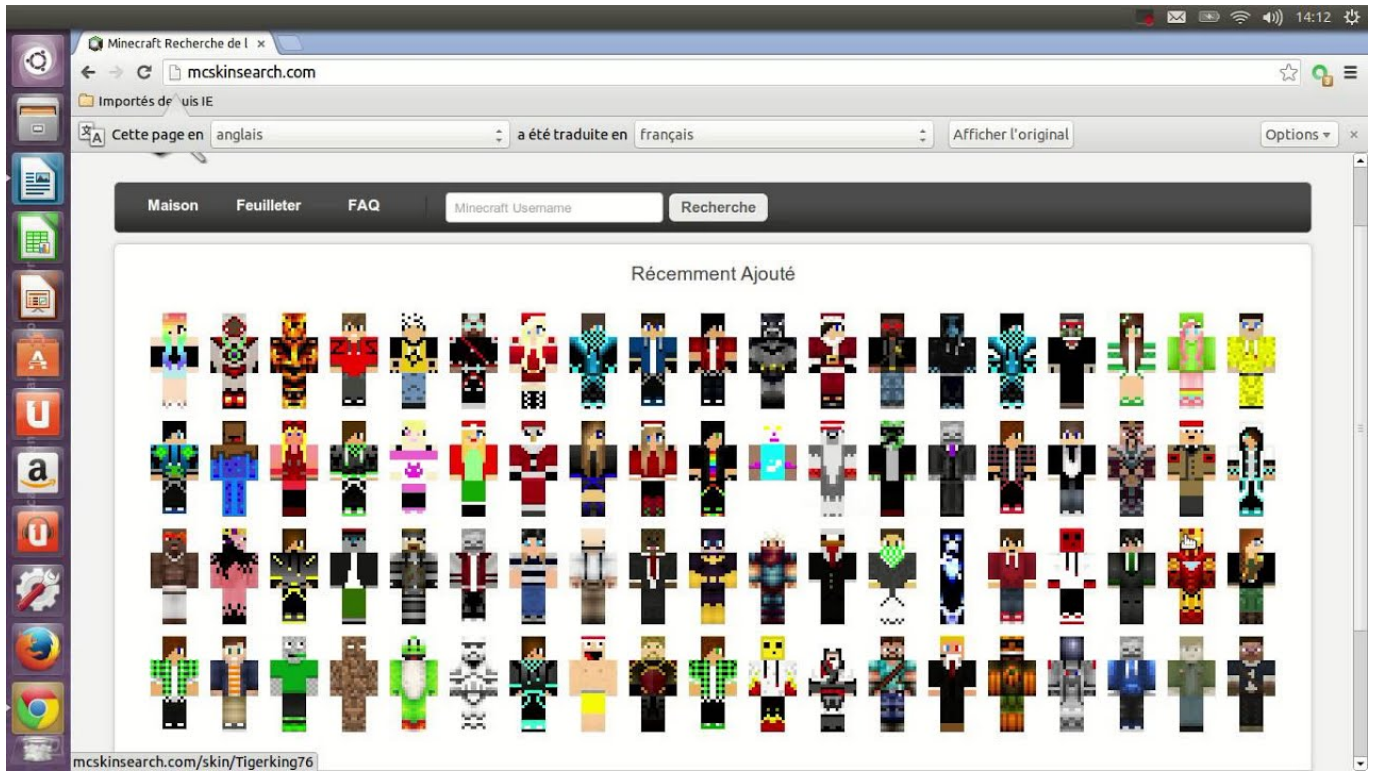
14:12

Minecraft Recherche de l ×

mcskinsearch.com

Importés de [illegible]uis IE

Cette page en anglais a été traduite en français Afficher l'original Options ×

Maison Feuilleter FAQ Minecraft Username Recherche

Récemment Ajouté

mcskinsearch.com/skin/Tigerking76